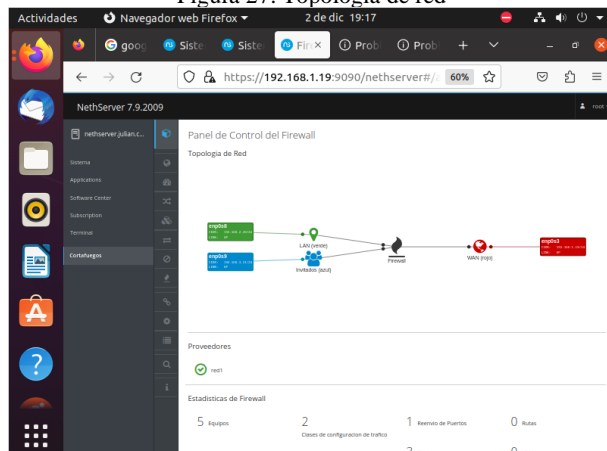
Figura 27: Topología de red

Actividades Navegador web Firefox 2 de dic 19:17

goog Siste Siste Fir Probl Probl

https://192.168.1.19:9090/nethserver#/ 60%

NethServer 7.9.2009

root

nethserver.julian.c...

Sistema
Applications
Software Center
Subscription
Terminal
Cortafuegos

Panel de Control del Firewall

Topologia de Red

enp0s8

enp0s9

LAN (verde)

Invitados (azul)

Firewall

WAN (rojo)

enp0s3

Proveedores

red1

Estadisticas de Firewall

5 Equipos

2 Clases de configuracion de trafico

1 Reenvio de Puertos

0 Rutas